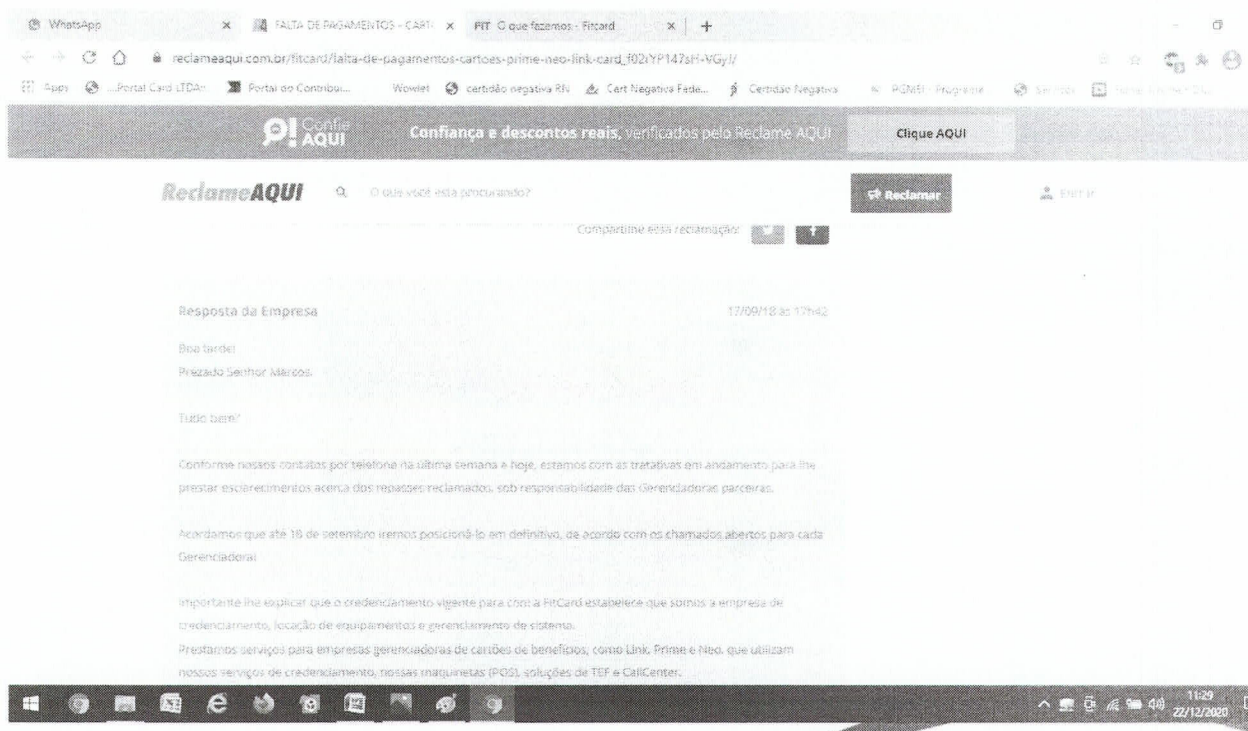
WhatsApp × FALTA DE PAGAMENTOS - CART × FIT O que fazemos - Fitcard × +

reclameaqui.com.br/fitcard/falta-de-pagamentos-cartoes-prime-neo-link-card_f02rYP147sH-VGyI/

Apps ...Portal Card LTDA Portal do Contribui... Wowlet certidão negativa RN Cert Negativa Fede... Certidao Negativa PGMEI - Programa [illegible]

Confie AQUI Confiança e descontos reais, verificados pelo Reclame AQUI Clique AQUI

ReclameAQUI O que você está procurando? Reclamar Entrar

Compartilhe essa reclamação

Resposta da Empresa 17/09/18 às 17h42

Boa tarde!
Prezado Senhor Marcos,

Tudo bem?

Conforme nossos contatos por telefone na última semana e hoje, estamos com as tratativas em andamento para lhe prestar esclarecimentos acerca dos repasses reclamados, sob responsabilidade das Gerenciadoras parceiras.

Acordamos que até 18 de setembro iremos posicioná-lo em definitivo, de acordo com os chamados abertos para cada Gerenciadora.

Importante lhe explicar que o credenciamento vigente para com a FitCard estabelece que somos a empresa de credenciamento, locação de equipamentos e gerenciamento de sistema.
Prestamos serviços para empresas gerenciadoras de cartões de benefícios, como Link, Prime e Neo, que utilizam nossos serviços de credenciamento, nossas maquinetas (POS), soluções de TEF e CallCenter.

11:29 22/12/2020